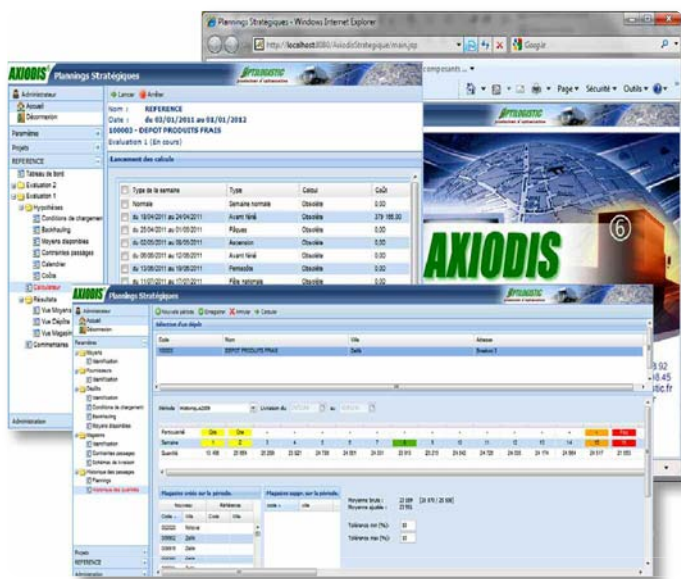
Plannings Stratégiques - Windows Internet Explorer

http://localhost:8080/AxiodisStrategique/main.jsp

Google

composants ...

Page ▾ Sécurité ▾ Outils ▾

AXIODIS Plannings Stratégiques

OPTILOGISTIC

Administrateur
Accueil
Déconnexion

Paramètres
Projets
REFERENCE
Tableau de Bord
Evaluation 2
Evaluation 1
Hypothèses
Conditions de chargement
Backhauling
Moyens disponibles
Contraintes passages
Calendrier
Colis
Calculateur
Résultats
Vue Moyens
Vue Dépôts
Vue Magasins
Commentaires

Administration

Lancer Arrêter

Nom : REFERENCE
Date : du 03/01/2011 au 01/01/2012
100003 - DEPOT PRODUITS FRAIS
Evaluation 1 (En cours)

Lancement des calculs

| | Type de la semaine | Type | Calcul | Coût |
|---|---|---|---|---|
| | Normale | Semaine normale | Obsolète | 0.00 |
| | du 18/04/2011 au 24/04/2011 | Avant férié | Obsolète | 379 185.00 |
| | du 25/04/2011 au 01/05/2011 | Pâques | Obsolète | 0.00 |
| | du 02/05/2011 au 08/05/2011 | Ascension | Obsolète | 0.00 |
| | du 06/06/2011 au 12/06/2011 | Avant férié | Obsolète | 0.00 |
| | du 13/06/2011 au 19/06/2011 | Pentecôte | Obsolète | 0.00 |
| | du 11/07/2011 au 17/07/2011 | Fête nationale | Obsolète | 0.00 |

AXIODIS

AXIODIS Plannings Stratégiques

OPTILOGISTIC

Administrateur
Accueil
Déconnexion

Paramètres
Moyens
Identification
Fournisseurs
Identification
Dépôts
Identification
Conditions de chargement
Backhauling
Moyens disponibles
Magasins
Identification
Contraintes passages
Schémas de livraison
Historique des passages
Plannings
Historique des quantités

Projets
REFERENCE
Administration

Nouvelle période Enregistrer Annuler Calculer

Sélection d'un dépôt

| Code | Nom | Ville | Adresse |
|---|---|---|---|
| 100003 | DEPOT PRODUITS FRAIS | Zadé | Boulevard 1 |

Méthode Historique2009 Livraison du au

| Particularité | Ora | Ora | | | | | | | | | | | | | | Pàq |
|---|---|---|---|---|---|---|---|---|---|---|---|---|---|---|---|---|
| Semaine | 1 | 2 | 3 | 4 | 5 | 6 | 7 | 8 | 9 | 10 | 11 | 12 | 13 | 14 | 15 | 16 |
| Quantité | 15 488 | 20 884 | 20 209 | 23 021 | 24 788 | 24 001 | 24 201 | 23 915 | 23 215 | 24 842 | 24 726 | 24 535 | 24 174 | 24 984 | 24 517 | 21 050 |

Magasins créés sur la période.

| Nouveau | | Référence | |
|---|---|---|---|
| Code | Ville | Code | Ville |
| 002020 | Rétavie | | |
| 100662 | Zadé | | |
| 100610 | Zadé | | |

Magasins suppr. sur la période.

| code | ville |
|---|---|

Moyenne brute : 22 588 [20 676 / 20 586]
Moyenne ajustée : 23 984

Tolérance min (%) : 30
Tolérance max (%) : 30